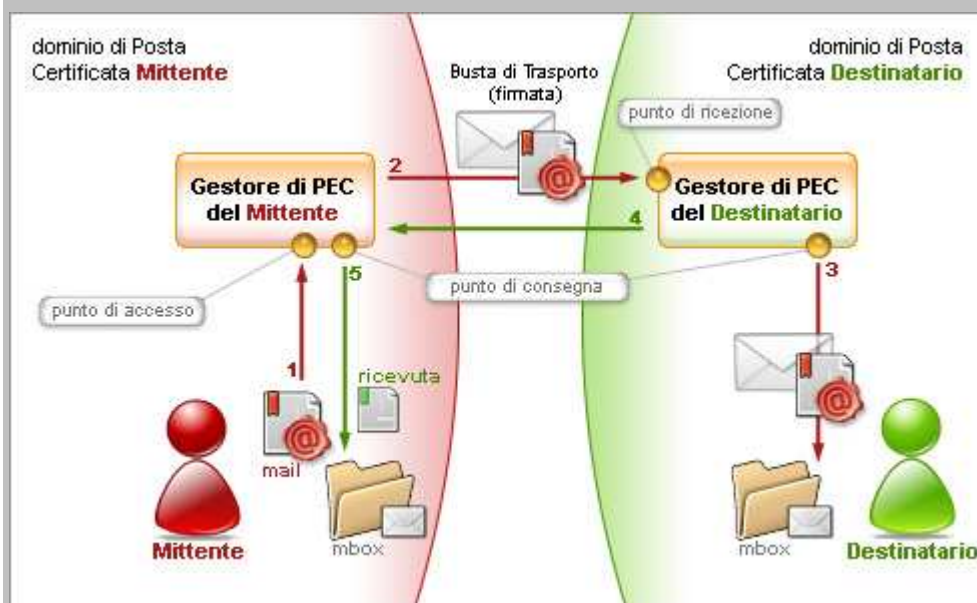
dominio di Posta
Certificata Mittente

Busta di Trasporto
(firmata)

dominio di Posta
Certificata Destinatario

punto di ricezione

Gestore di PEC
del Mittente

2

Gestore di PEC
del Destinatario

4

5

3

punto di consegna

punto di accesso

1

ricevuta

mail

Mittente

mbox

mbox

Destinatario